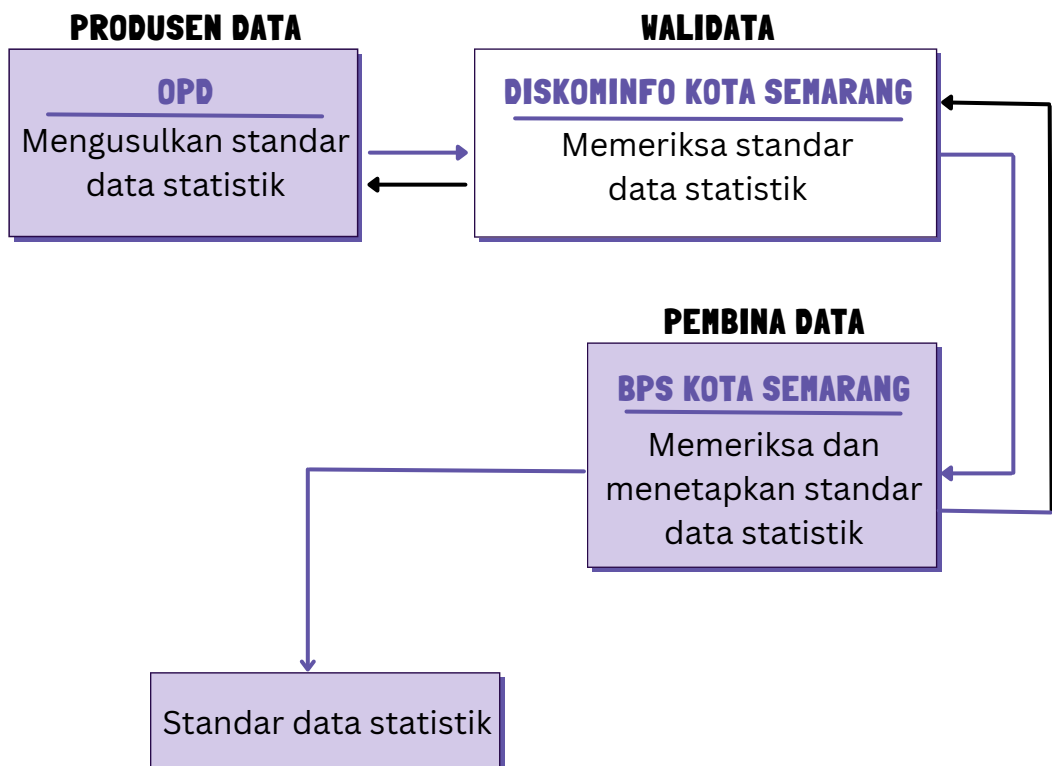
PRODUSEN DATA

OPD

Mengusulkan standar data statistik

WALIDATA

DISKOMINFO KOTA SEMARANG

Memeriksa standar data statistik

PEMBINA DATA

BPS KOTA SEMARANG

Memeriksa dan menetapkan standar data statistik

Standar data statistik